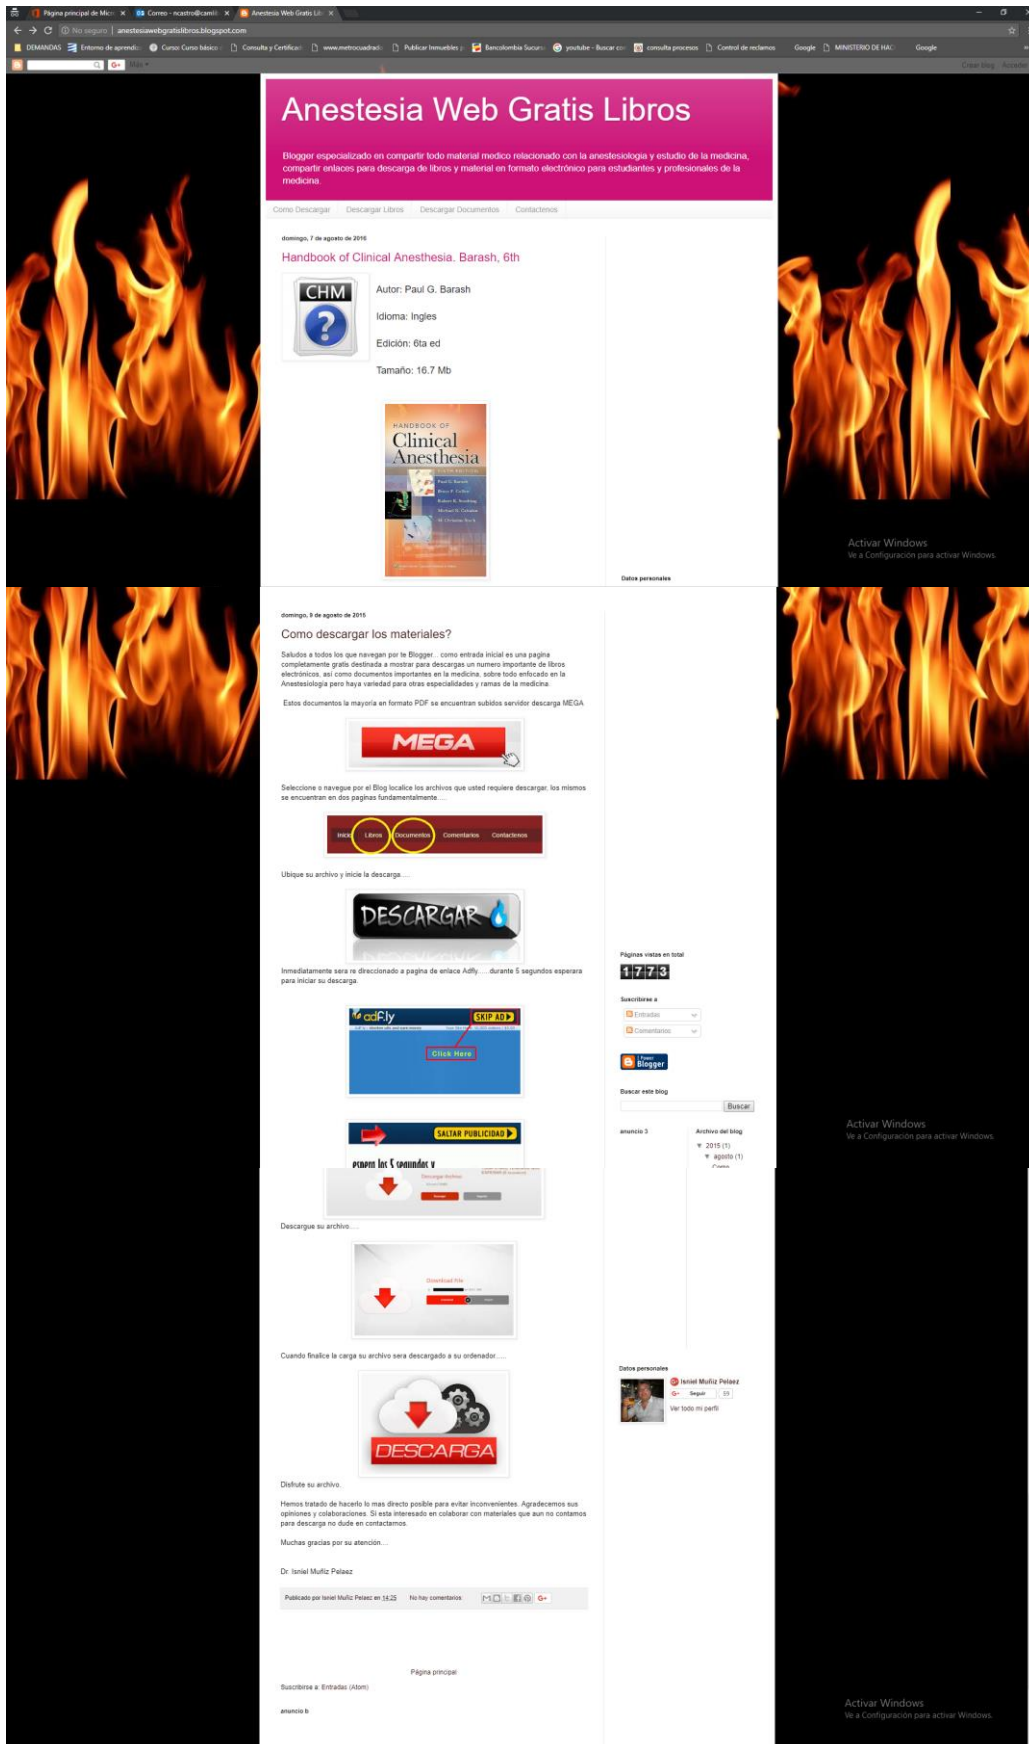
Página principal de Mic ×  Correo - ncastro@camil ×  Anestesia Web Gratis Lib ×

No seguro | anestesiawebgratislibros.blogspot.com

DEMANDAS  Entorno de aprendiz  Curso: Curso básico  Consulta y Certificac  www.metrocuadrado  Publicar Inmuebles  Bancolombia Sucurs  youtube - Buscar con  consulta procesos  Control de reclamos  Google  MINISTERIO DE HAC  Google

Más  Crear blog  Acceder

Anestesia Web Gratis Libros

Blogger especializado en compartir todo material medico relacionado con la anestesiologia y estudio de la medicina, compartir enlaces para descarga de libros y material en formato electrónico para estudiantes y profesionales de la medicina.

Como Descargar  Descargar Libros  Descargar Documentos  Contactenos

domingo, 7 de agosto de 2016

Handbook of Clinical Anesthesia. Barash, 6th

CHM

Autor: Paul G. Barash

Idioma: Ingles

Edición: 6ta ed

Tamaño: 16.7 Mb

HANDBOOK OF Clinical Anesthesia

Datos personales

Activar Windows
Ve a Configuración para activar Windows.

domingo, 9 de agosto de 2015

Como descargar los materiales?

Saludos a todos los que navegan por te Blogger... como entrada inicial es una pagina completamente gratis destinada a mostrar para descargas un numero importante de libros electrónicos, así como documentos importantes en la medicina, sobre todo enfocado en la Anestesiologia pero haya variedad para otras especialidades y ramas de la medicina.

Estos documentos la mayoría en formato PDF se encuentran subidos servidor descarga MEGA

MEGA

Seleccione o navegue por el Blog localice los archivos que usted requiere descargar, los mismos se encuentran en dos paginas fundamentalmente....

Inicio  Libros  Documentos  Comentarios  Contactenos

Ubique su archivo y inicie la descarga.....

DESCARGAR

Inmediatamente sera re direccionado a pagina de enlace Adfly.....durante 5 segundos esperara para iniciar su descarga.

adf.ly  SKIP AD

Click Here

SALTAR PUBLICIDAD

espere los 5 segundos y

Páginas vistas en total

1773

Suscribirse a

Entradas

Comentarios

Blogger

Buscar este blog

Buscar

anuncio 3

Archivo del blog

▼ 2015 (1)
▼ agosto (1)

Activar Windows
Ve a Configuración para activar Windows.

Descargar Archivo

Descargue su archivo....

Download file

Cuando finalice la carga su archivo sera descargado a su ordenador.....

DESCARGA

Datos personales

Isniel Muñiz Pelaez

Seguir

Ver todo mi perfil

Disfrute su archivo.

Hemos tratado de hacerlo lo mas directo posible para evitar inconvenientes. Agradecemos sus opiniones y colaboraciones. Si esta interesado en colaborar con materiales que aun no contamos para descarga no dude en contactarnos.

Muchas gracias por su atención....

Dr. Isniel Muñiz Pelaez

Publicado por Isniel Muñiz Pelaez en 14:25  No hay comentarios:

Página principal

Suscribirse a: Entradas (Atom)

anuncio b

Activar Windows
Ve a Configuración para activar Windows.